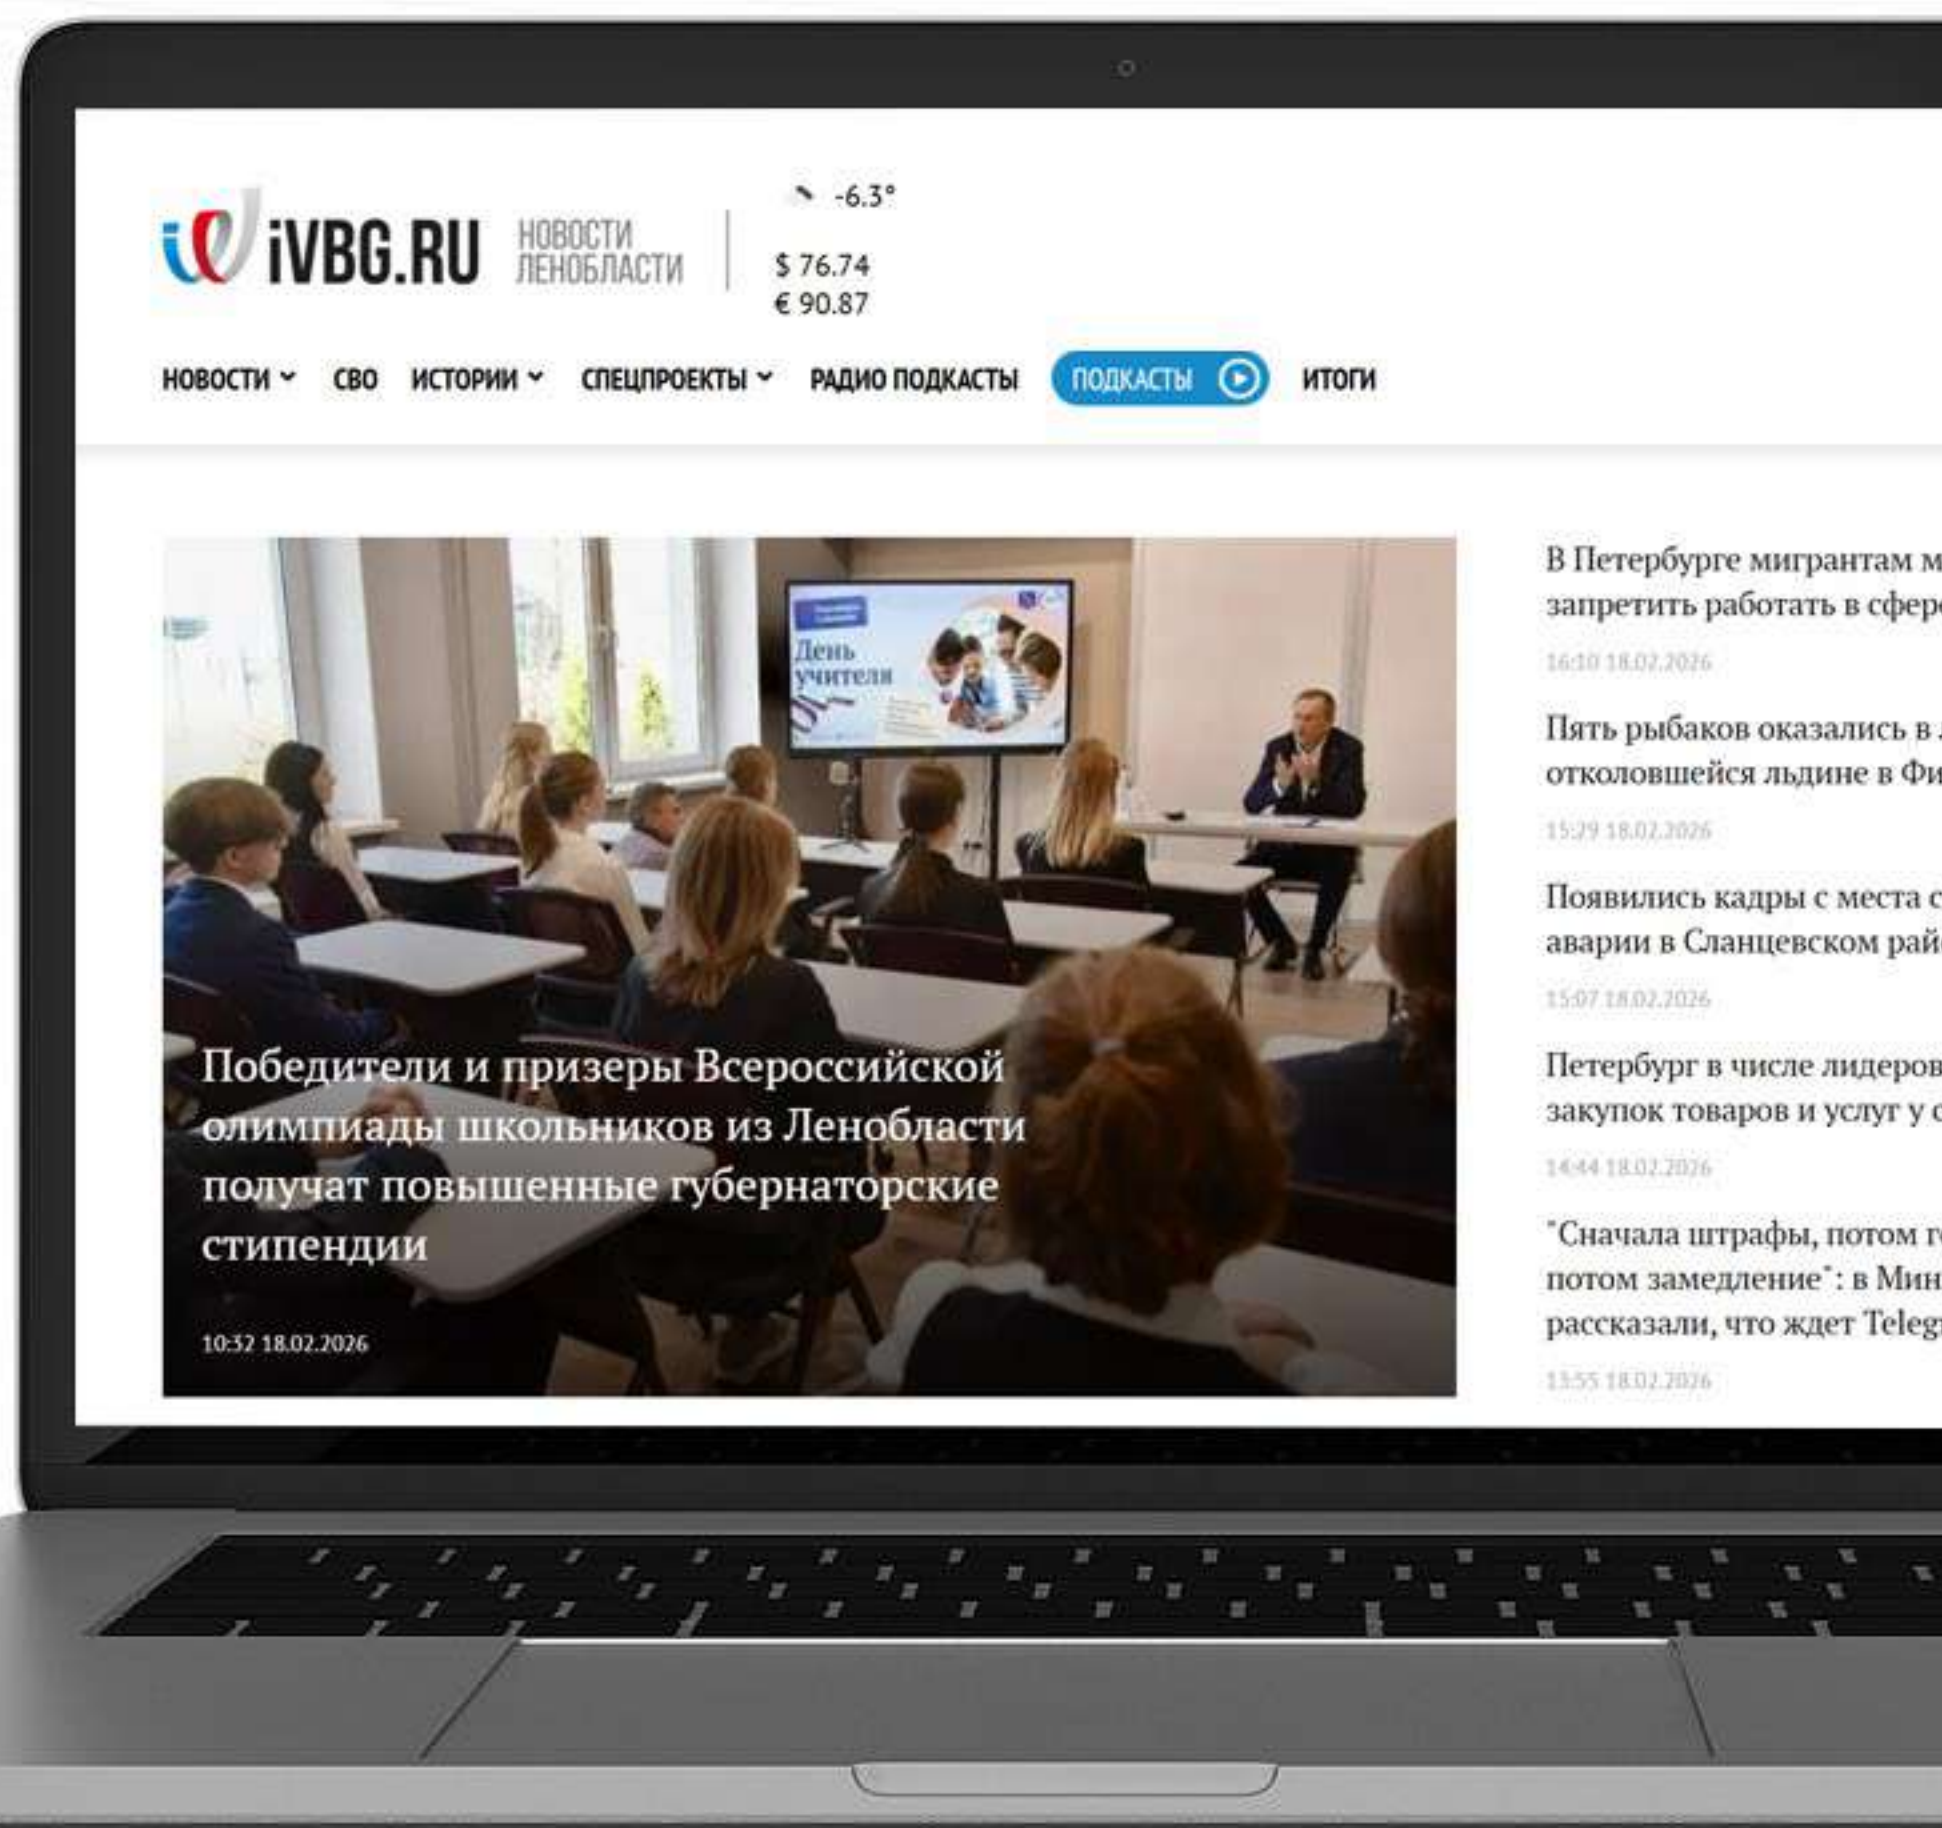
iVBG.RU НОВОСТИ ЛЕНОБЛАСТИ

-6.3°

$ 76.74
€ 90.87

НОВОСТИ СВО ИСТОРИИ СПЕЦПРОЕКТЫ РАДИО ПОДКАСТЫ ПОДКАСТЫ ИТОГИ

День учителя

Победители и призеры Всероссийской олимпиады школьников из Ленобласти получат повышенные губернаторские стипендии

10:32 18.02.2026

В Петербурге мигрантам м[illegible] запретить работать в сфер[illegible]

16:10 18.02.2026

Пять рыбаков оказались в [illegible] отколовшейся льдине в Фи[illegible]

15:29 18.02.2026

Появились кадры с места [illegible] аварии в Сланцевском рай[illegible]

15:07 18.02.2026

Петербург в числе лидеров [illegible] закупок товаров и услуг у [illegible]

14:44 18.02.2026

"Сначала штрафы, потом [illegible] потом замедление": в Мин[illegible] рассказали, что ждет Teleg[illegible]

13:55 18.02.2026